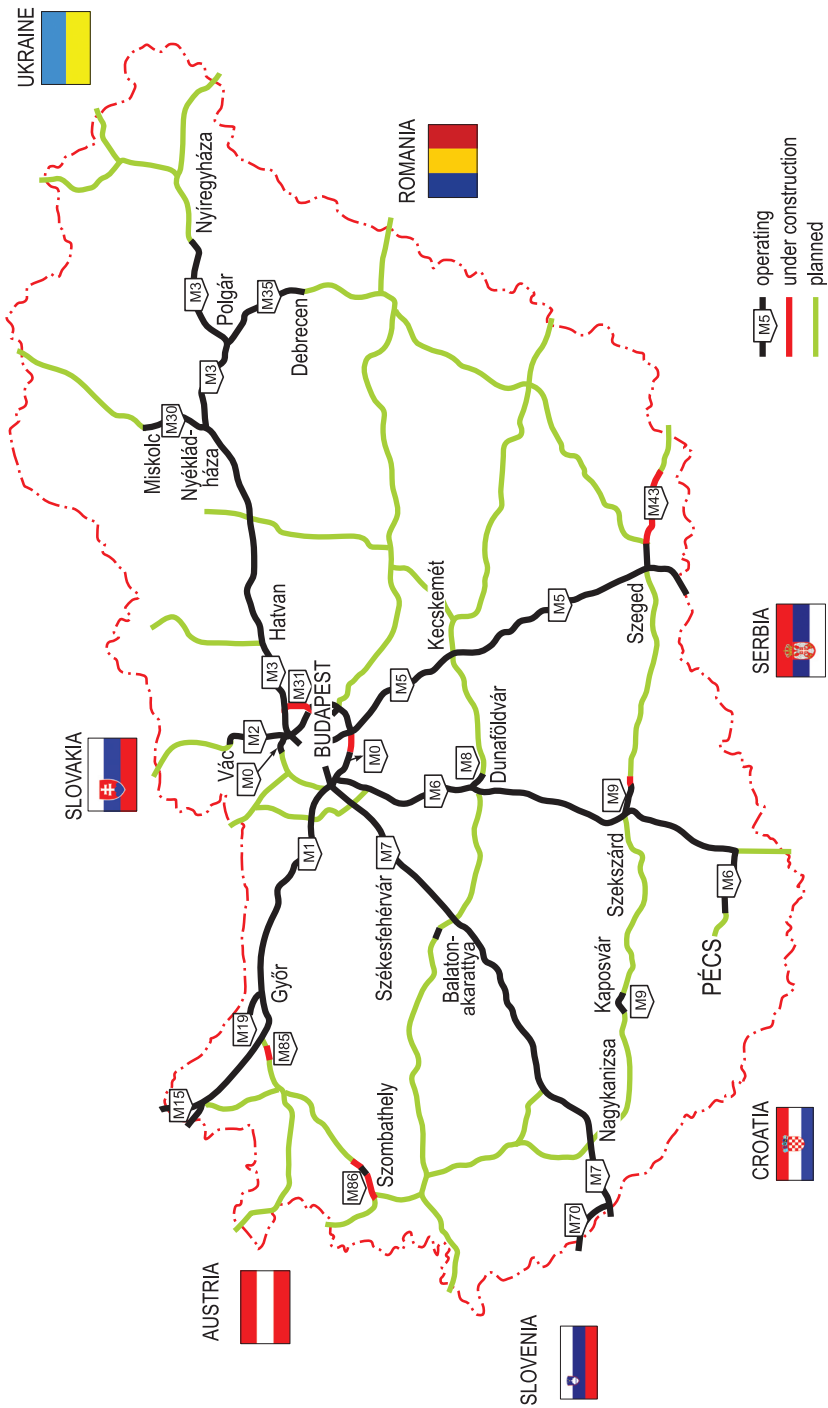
UKRAINE
ROMANIA
SLOVAKIA
SERBIA
CROATIA
AUSTRIA
SLOVENIA

M5 operating
under construction
planned

Nyíregyháza
M3
Polgár
M35
Debrecen
M3
Miskolc
M30
Nyékládháza
Hatvan
M3
M31
Kecskemét
M5
M5
Szeged
M43
BUDAPEST
M2
Vác
M0
M0
M8
Dunaföldvár
M6
M9
M1
M7
Szekszárd
M6
PÉCS
Székesfehérvár
Balatonakarattya
Kaposvár
M9
Győr
M19
M85
M15
Nagykanizsa
Szombathely
M86
M7
M70